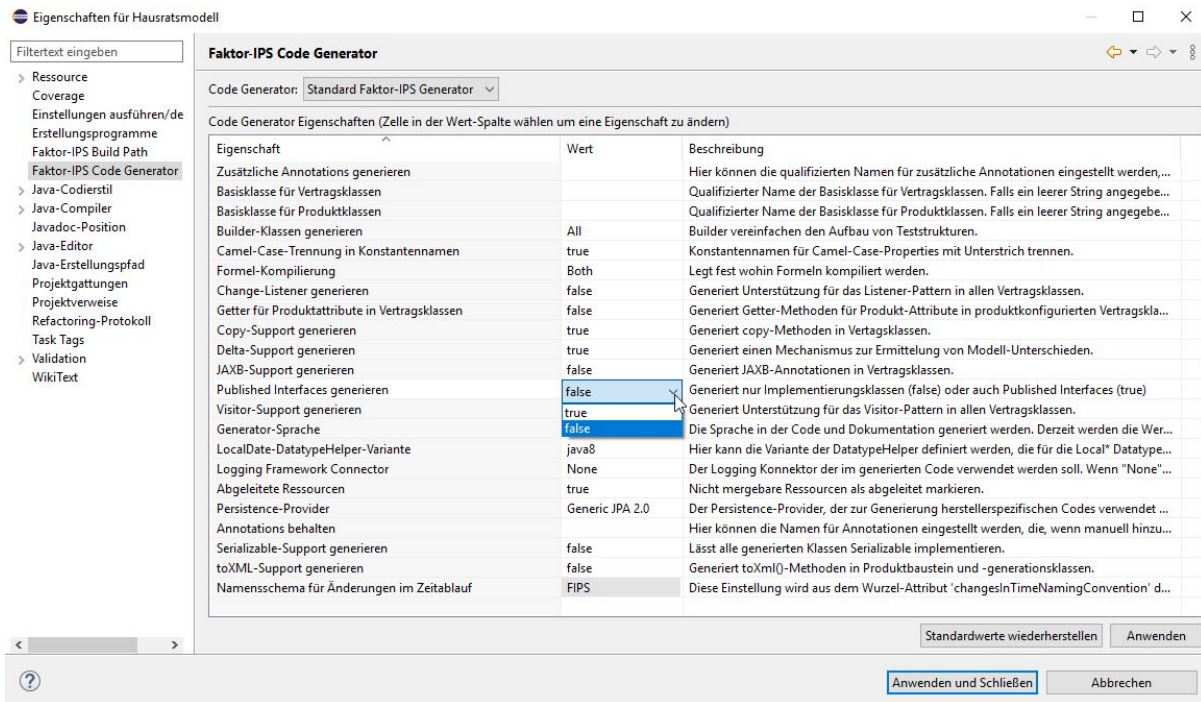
Eigenschaften für Hausratsmodell

Filtertext eingeben

Ressource
Coverage
Einstellungen ausführen/de
Erstellungsprogramme
Faktor-IPS Build Path
Faktor-IPS Code Generator
Java-Codierstil
Java-Compiler
Javadoc-Position
Java-Editor
Java-Erstellungspfad
Projektgattungen
Projektverweise
Refactoring-Protokoll
Task Tags
Validation
WikiText

Faktor-IPS Code Generator

Code Generator: Standard Faktor-IPS Generator

Code Generator Eigenschaften (Zelle in der Wert-Spalte wählen um eine Eigenschaft zu ändern)

| Eigenschaft | Wert | Beschreibung |
|---|---|---|
| Zusätzliche Annotations generieren | | Hier können die qualifizierten Namen für zusätzliche Annotationen eingestellt werden,... |
| Basisklasse für Vertragsklassen | | Qualifizierter Name der Basisklasse für Vertragsklassen. Falls ein leerer String angegebe... |
| Basisklasse für Produktklassen | | Qualifizierter Name der Basisklasse für Produktklassen. Falls ein leerer String angegebe... |
| Builder-Klassen generieren | All | Builder vereinfachen den Aufbau von Teststrukturen. |
| Camel-Case-Trennung in Konstantennamen | true | Konstantennamen für Camel-Case-Properties mit Unterstrich trennen. |
| Formel-Kompilierung | Both | Legt fest wohin Formeln kompiliert werden. |
| Change-Listener generieren | false | Generiert Unterstützung für das Listener-Pattern in allen Vertragsklassen. |
| Getter für Produktattribute in Vertragsklassen | false | Generiert Getter-Methoden für Produkt-Attribute in produktkonfigurierten Vertragskla... |
| Copy-Support generieren | true | Generiert copy-Methoden in Vertagsklassen. |
| Delta-Support generieren | true | Generiert einen Mechanismus zur Ermittelung von Modell-Unterschieden. |
| JAXB-Support generieren | false | Generiert JAXB-Annotationen in Vertragsklassen. |
| Published Interfaces generieren | false | Generiert nur Implementierungsklassen (false) oder auch Published Interfaces (true) |
| Visitor-Support generieren | true | Generiert Unterstützung für das Visitor-Pattern in allen Vertragsklassen. |
| Generator-Sprache | false | Die Sprache in der Code und Dokumentation generiert werden. Derzeit werden die Wer... |
| LocalDate-DatatypeHelper-Variante | java8 | Hier kann die Variante der DatatypeHelper definiert werden, die für die Local* Datatype... |
| Logging Framework Connector | None | Der Logging Konnektor der im generierten Code verwendet werden soll. Wenn "None"... |
| Abgeleitete Ressourcen | true | Nicht mergebare Ressourcen als abgeleitet markieren. |
| Persistence-Provider | Generic JPA 2.0 | Der Persistence-Provider, der zur Generierung herstellerspezifischen Codes verwendet ... |
| Annotations behalten | | Hier können die Namen für Annotationen eingestellt werden, die, wenn manuell hinzu... |
| Serializable-Support generieren | false | Lässt alle generierten Klassen Serializable implementieren. |
| toXML-Support generieren | false | Generiert toXml()-Methoden in Produktbaustein und -generationsklassen. |
| Namensschema für Änderungen im Zeitablauf | FIPS | Diese Einstellung wird aus dem Wurzel-Attribut 'changesInTimeNamingConvention' d... |

Standardwerte wiederherstellen
Anwenden

Anwenden und Schließen
Abbrechen